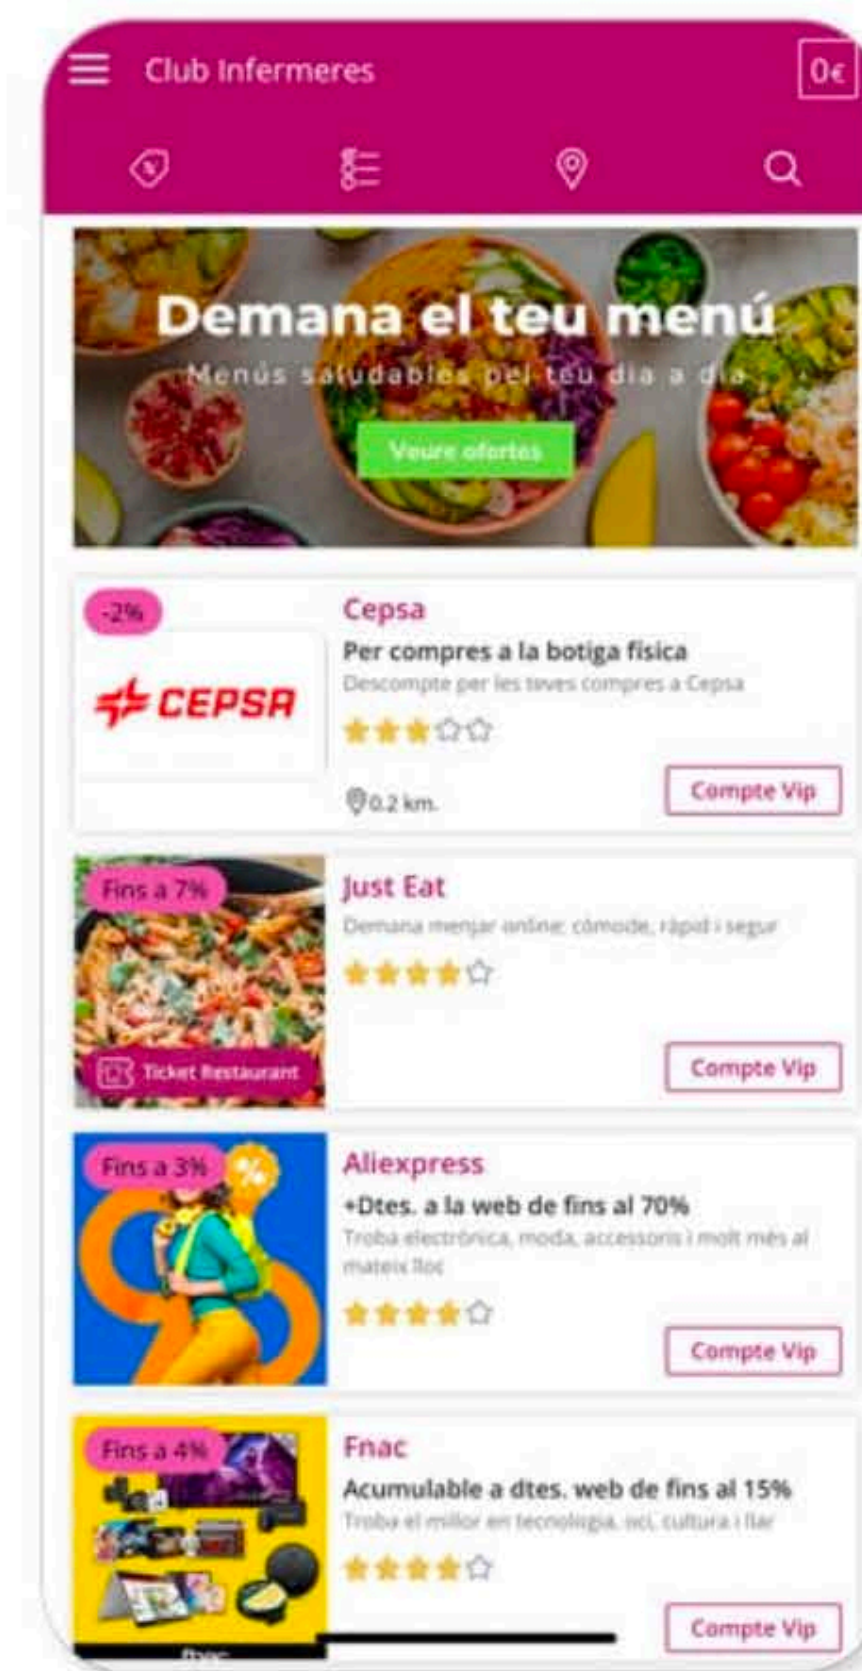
Club Infermeres

0€

Demana el teu menú

Menús saludables pel teu dia a dia

Veure ofertes

-2%

CEPSA

Cepsa

Per compres a la botiga física

Descompte per les teves compres a Cepsa

0.2 km.

Compte Vip

Fins a 7%

Ticket Restaurant

Just Eat

Demana menjar online: còmode, ràpid i segur

Compte Vip

Fins a 3%

%

Aliexpress

+Dtes. a la web de fins al 70%

Troba electrònica, moda, accessoris i molt més al mateix lloc

Compte Vip

Fins a 4%

Fnac

Acumulable a dtes. web de fins al 15%

Troba el millor en tecnologia, oci, cultura i llar

Compte Vip

fnac